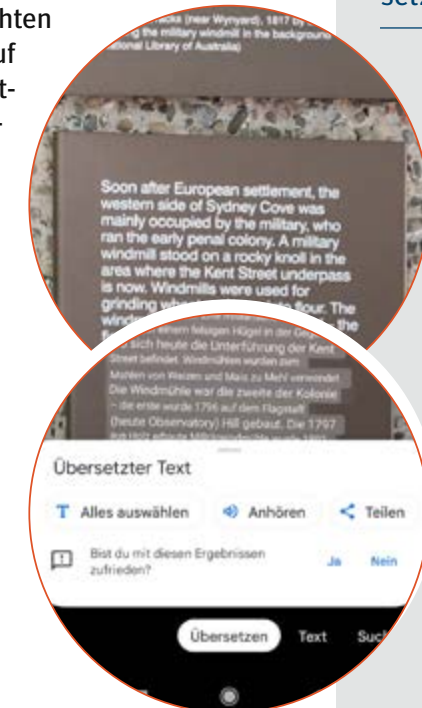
hten
uf
t-
-

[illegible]racks (near Wynyard), 1817 by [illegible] the military windmill in the background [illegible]ational Library of Australia)

Soon after European settlement, the western side of Sydney Cove was mainly occupied by the military, who ran the early penal colony. A military windmill stood on a rocky knoll in the area where the Kent Street underpass is now. Windmills were used for grinding wh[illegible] flour. The wind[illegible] the

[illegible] einem felsigen Hügel in der Ge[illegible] wo sich heute die Unterführung der Kent Street befindet. Windmühlen wurden zum Mahlen von Weizen und Mais zu Mehl verwendet. Die Windmühle war die zweite der Kolonie – die erste wurde 1796 auf dem Flagstaff (heute Observatory) Hill gebaut. Die 1797 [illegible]

Übersetzter Text

Alles auswählen

Anhören

Teilen

Bist du mit diesen Ergebnissen zufrieden?

Ja

Nein

Übersetzen

Text

Such

Setz